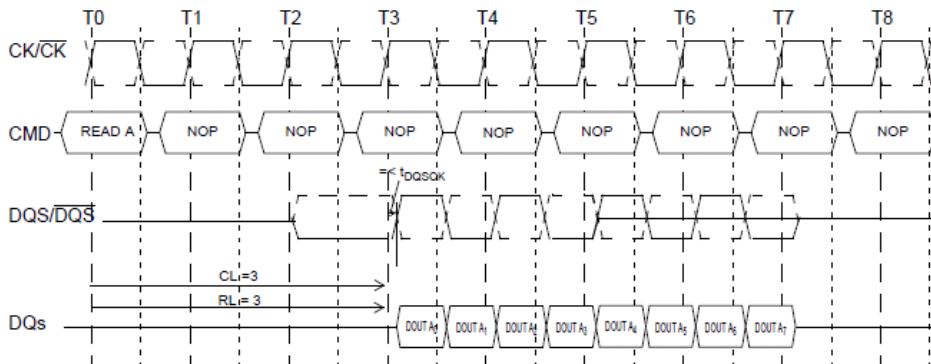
T0 T1 T2 T3 T4 T5 T6 T7 T8

CK/$\overline{CK}$

CMD READ A NOP NOP NOP NOP NOP NOP NOP NOP

=< $t_{DQSQK}$

DQS/$\overline{DQS}$

CL = 3

RL = 3

DQs DOUT $A_0$ DOUT $A_1$ DOUT $A_2$ DOUT $A_3$ DOUT $A_4$ DOUT $A_5$ DOUT $A_6$ DOUT $A_7$